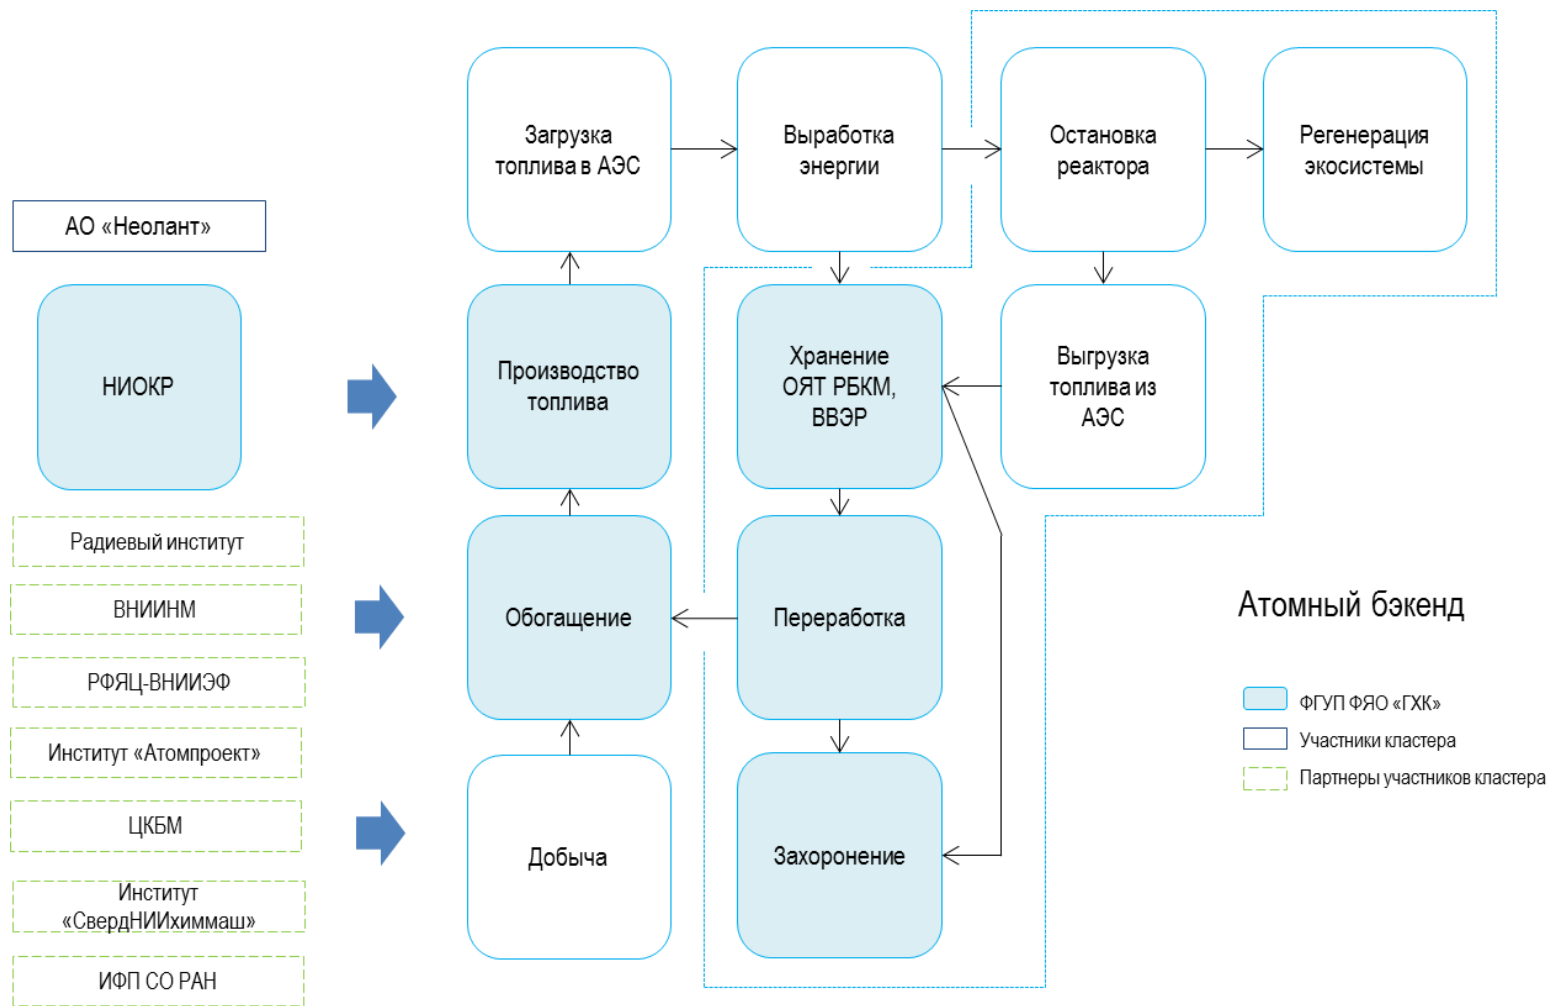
АО «Неолант»

НИОКР

Радиевый институт

ВНИИНМ

РФЯЦ-ВНИИЭФ

Институт «Атомпроект»

ЦКБМ

Институт «СвердНИИхиммаш»

ИФП СО РАН

Загрузка топлива в АЭС

Выработка энергии

Остановка реактора

Регенерация экосистемы

Производство топлива

Хранение ОЯТ РБКМ, ВВЭР

Выгрузка топлива из АЭС

Обогащение

Переработка

Добыча

Захоронение

Атомный бэкенд

ФГУП ФЯО «ГХК»

Участники кластера

Партнеры участников кластера